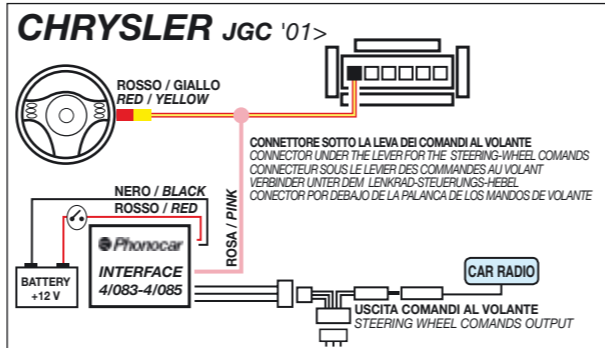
CHRYSLER JGC '01>

ROSSO / GIALLO
RED / YELLOW

CONNETTORE SOTTO LA LEVA DEI COMANDI AL VOLANTE
CONNECTOR UNDER THE LEVER FOR THE STEERING-WHEEL COMANDS
CONNECTEUR SOUS LE LEVIER DES COMMANDES AU VOLANT
VERBINDER UNTER DEM LENKRAD-STEUERUNGS-HEBEL
CONECTOR POR DEBAJO DE LA PALANCA DE LOS MANDOS DE VOLANTE

NERO / BLACK
ROSSO / RED

ROSA / PINK

Phonocar
INTERFACE
4/083-4/085

BATTERY
+12 V

CAR RADIO

USCITA COMANDI AL VOLANTE
STEERING WHEEL COMANDS OUTPUT